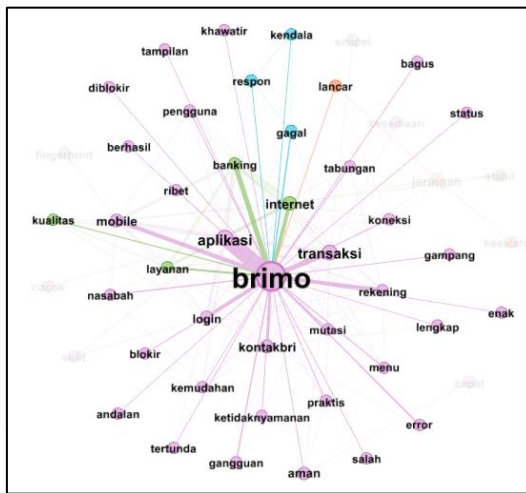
khawatir
kendala
tampilan
sinbel
respon
bagus
diblokir
lancar
pengguna
status
berhasil
gagal
ketersediaan
fingerprint
banking
tabungan
jaringan
stabil
ribet
internet
koneksi
kualitas
mobile
kesalah
aplikasi
transaksi
gampang
layanan
cocok
brimo
nasabah
rekening
enak
login
lengkap
mutasi
sulit
blokir
kontakbri
menu
capai
kemudahan
praktis
andalan
error
ketidaknyamanan
tertunda
salah
gangguan
aman